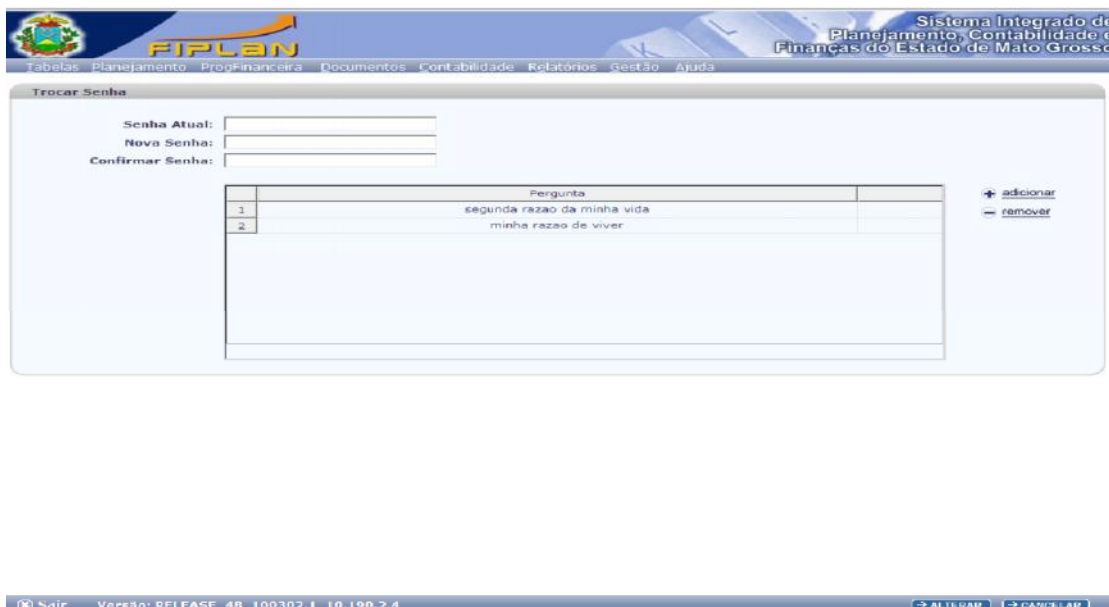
FIPLAN

Sistema Integrado de Planejamento, Contabilidade e Finanças do Estado de Mato Grosso

Tabelas Planejamento ProgFinanceira Documentos Contabilidade Relatórios Gestão Ajuda

Trocar Senha

Senha Atual:
Nova Senha:
Confirmar Senha:

| | Pergunta | |
|---|---|---|
| 1 | segunda razao da minha vida | |
| 2 | minha razao de viver | |

adicionar
remover

Sair Versão: RELEASE 48 100302.1 10.190.2.4

ALTERAR CANCELAR